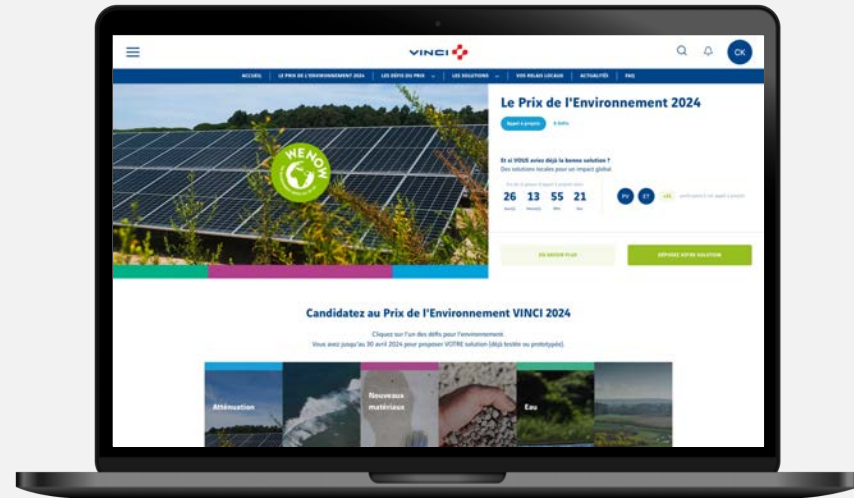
VINCI

CK

ACCUEIL | LE PRIX DE L'ENVIRONNEMENT 2024 | LES DÉFIS DU PRIX | LES SOLUTIONS | VOS RELAIS LOCAUX | ACTUALITÉS | FAQ

WE NOW

Le Prix de l'Environnement 2024

Appel à projets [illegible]

Et si VOUS aviez déjà la bonne solution ?
Des solutions locales pour un impact global

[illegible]

26 13 55 21
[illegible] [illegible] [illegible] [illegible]

PV ET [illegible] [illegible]

EN SAVOIR PLUS

DÉPOSEZ VOTRE SOLUTION

Candidatez au Prix de l'Environnement VINCI 2024

Cliquez sur l'un des défis pour l'environnement.
Vous avez jusqu'au 30 avril 2024 pour proposer VOTRE solution (déjà testée ou prototypée).

Atténuation

Nouveaux matériaux

Eau